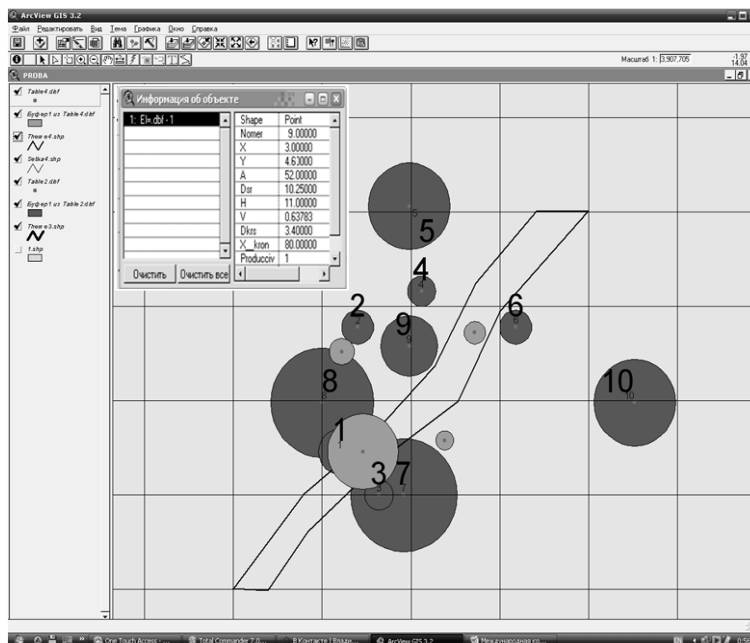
ArcView GIS 3.2
Файл Редактировать Вид Тема Графика Окно Справка
Масштаб 1: 3,907,705
-1.97
14.04
PROBA
Table4.dbf
Буфер1 из Table4.dbf
Theme4.shp
Setka4.shp
Table2.dbf
Буфер1 из Table2.dbf
Theme3.shp
1.shp
Информация об объекте
1: El=.dbl - 1

| Shape | Point |
|---|---|
| Nomer | 9.00000 |
| X | 3.00000 |
| Y | 4.63000 |
| A | 52.00000 |
| Dsr | 10.25000 |
| H | 11.00000 |
| V | 0.63783 |
| Dkrs | 3.40000 |
| X_kron | 80.00000 |
| Producciv | 1 |

Очистить Очистить все
5
4
2
9
6
8
10
1
3
7
One Touch Access
Total Commander 7.0
ВКонтакте | Входи
ArcView GIS 3.2
Международная ко